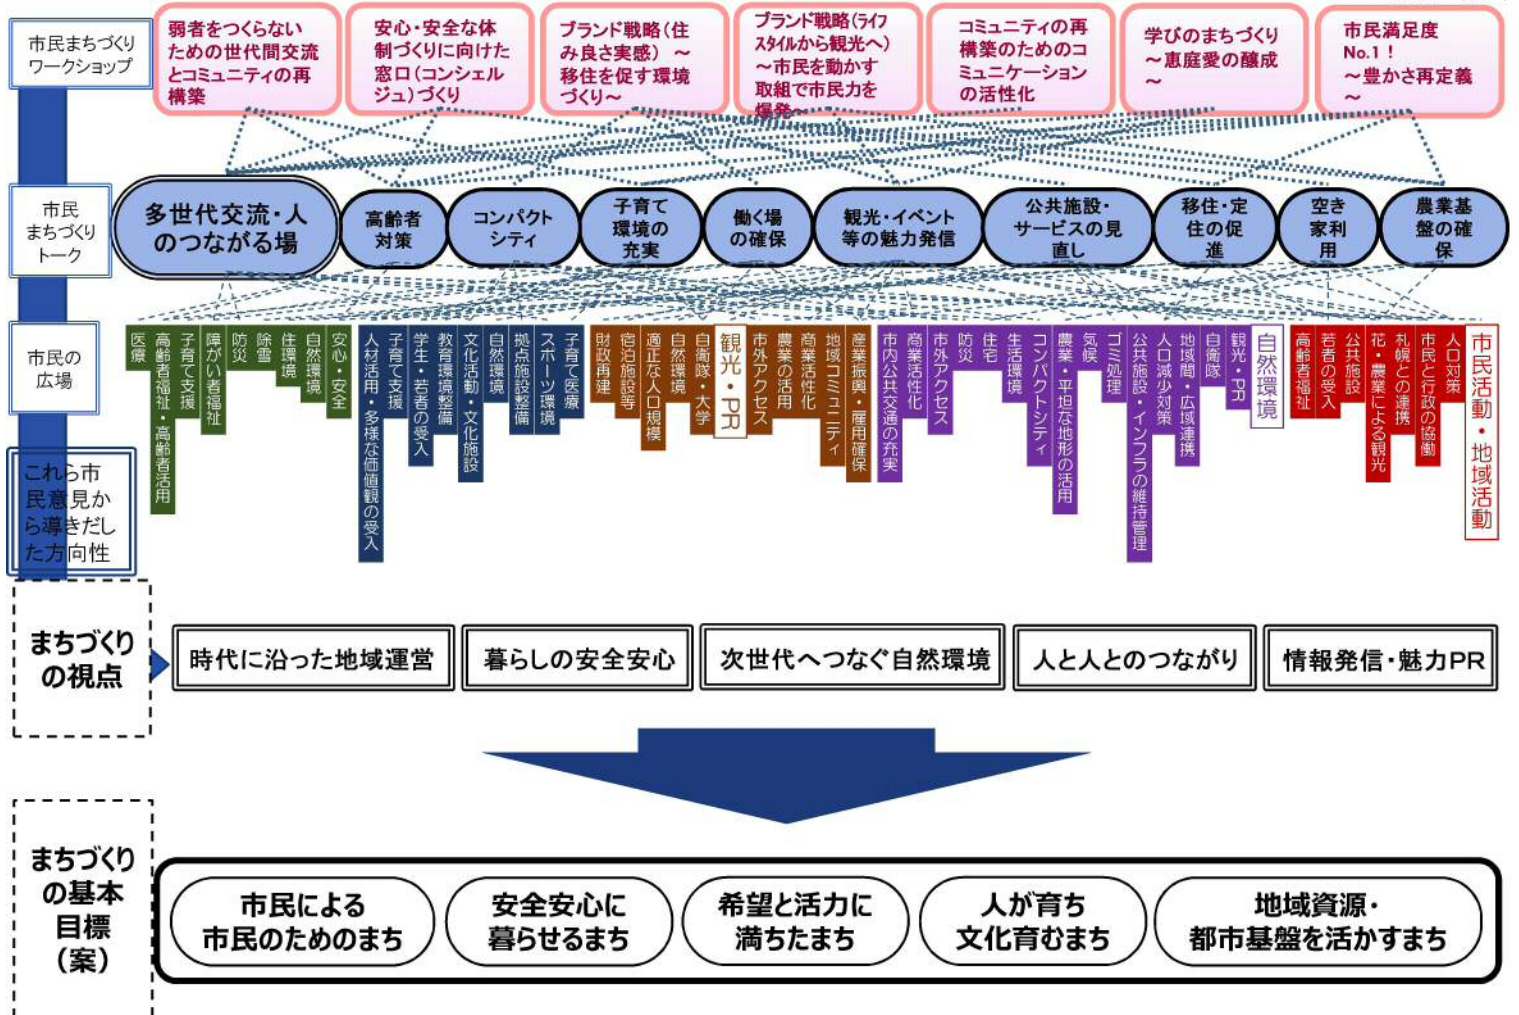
市民まちづくりワークショップ

弱者をつくらないための世代間交流とコミュニティの再構築

安心・安全な体制づくりに向けた窓口(コンシェルジュ)づくり

ブランド戦略(住み良さ実感) ～移住を促す環境づくり～

ブランド戦略(ライフスタイルから観光へ) ～市民を動かす取組で市民力を爆発～

コミュニティの再構築のためのコミュニケーションの活性化

学びのまちづくり ～恵庭愛の醸成～

市民満足度No.1! ～豊かさ再定義～

市民まちづくりトーク

多世代交流・人のつながる場

高齢者対策

コンパクトシティ

子育て環境の充実

働く場の確保

観光・イベント等の魅力発信

公共施設・サービスの見直し

移住・定住の促進

空き家利用

農業基盤の確保

市民の広場

医療

高齢者福祉・高齢者活用

子育て支援

障がい者福祉

防災

除雪

住環境

自然環境

安心・安全

人材活用・多様な価値観の受入

子育て支援

学生・若者の受入

教育環境整備

文化活動・文化施設

自然環境

拠点施設整備

スポーツ環境

子育て医療

財政再建

宿泊施設等

適正な人口規模

自然環境

自衛隊・大学

観光・PR

市外アクセス

農業の活用

商業活性化

地域コミュニティ

産業振興・雇用確保

市内公共交通の充実

商業活性化

市外アクセス

防災

住宅

生活環境

コンパクトシティ

農業・平坦な地形の活用

気候

ゴミ処理

公共施設・インフラの維持管理

人口減少対策

地域間・広域連携

自衛隊

観光・PR

自然環境

高齢者福祉

若者の受入

公共施設

花・農業による観光

札幌との連携

市民と行政の協働

人口対策

市民活動・地域活動

これら市民意見から導きだした方向性

まちづくりの視点

時代に沿った地域運営

暮らしの安全安心

次世代へつなぐ自然環境

人と人とのつながり

情報発信・魅力PR

まちづくりの基本目標(案)

市民による市民のためのまち

安全安心に暮らせるまち

希望と活力に満ちたまち

人が育ち文化育むまち

地域資源・都市基盤を活かすまち